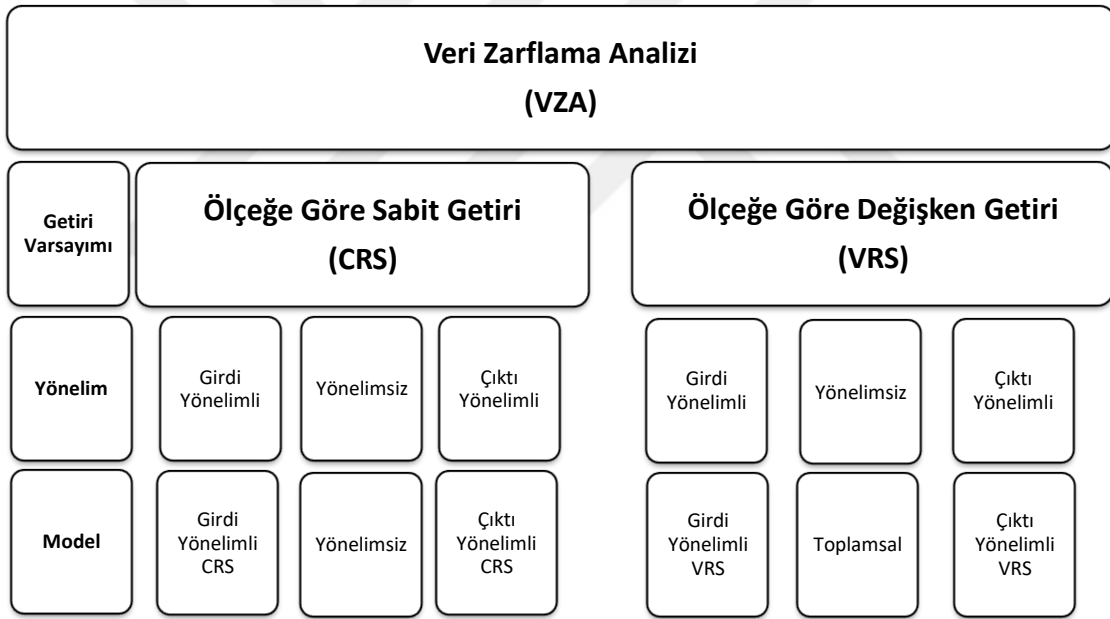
Veri Zarflama Analizi
(VZA)

Getiri Varsayımı

Ölçeğe Göre Sabit Getiri
(CRS)

Ölçeğe Göre Değişken Getiri
(VRS)

Yönelim

Girdi Yönelimli

Yönelimsiz

Çıktı Yönelimli

Girdi Yönelimli

Yönelimsiz

Çıktı Yönelimli

Model

Girdi Yönelimli CRS

Yönelimsiz

Çıktı Yönelimli CRS

Girdi Yönelimli VRS

Toplamsal

Çıktı Yönelimli VRS